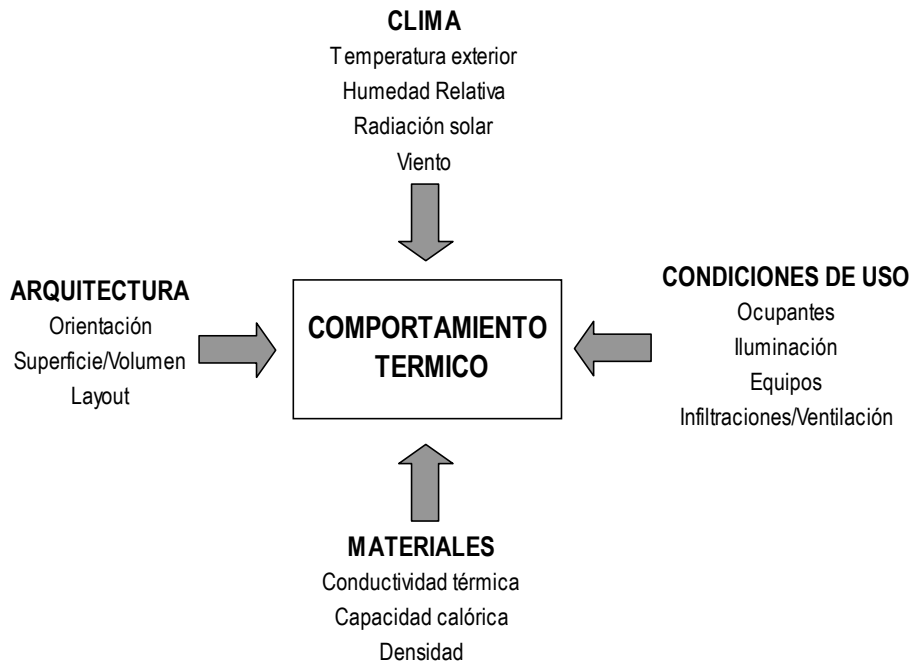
CLIMA
Temperatura exterior
Humedad Relativa
Radiación solar
Viento

ARQUITECTURA
Orientación
Superficie/Volumen
Layout

COMPORTAMIENTO TERMICO

CONDICIONES DE USO
Ocupantes
Iluminación
Equipos
Infiltraciones/Ventilación

MATERIALES
Conductividad térmica
Capacidad calórica
Densidad